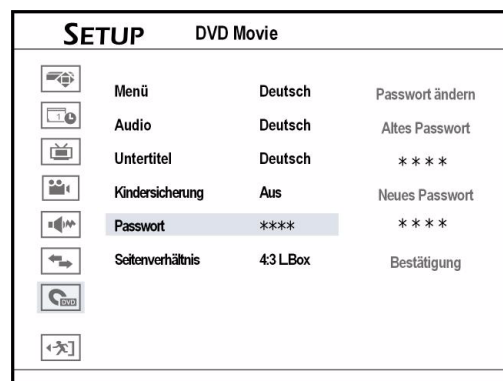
SETUP DVD Movie

| | | |
|---|---|---|
| Menü | Deutsch | Passwort ändern |
| Audio | Deutsch | Altes Passwort |
| Untertitel | Deutsch | \*\*\*\* |
| Kindersicherung | Aus | Neues Passwort |
| Passwort | \*\*\*\* | \*\*\*\* |
| Seitenverhältnis | 4:3 L.Box | Bestätigung |

DVD